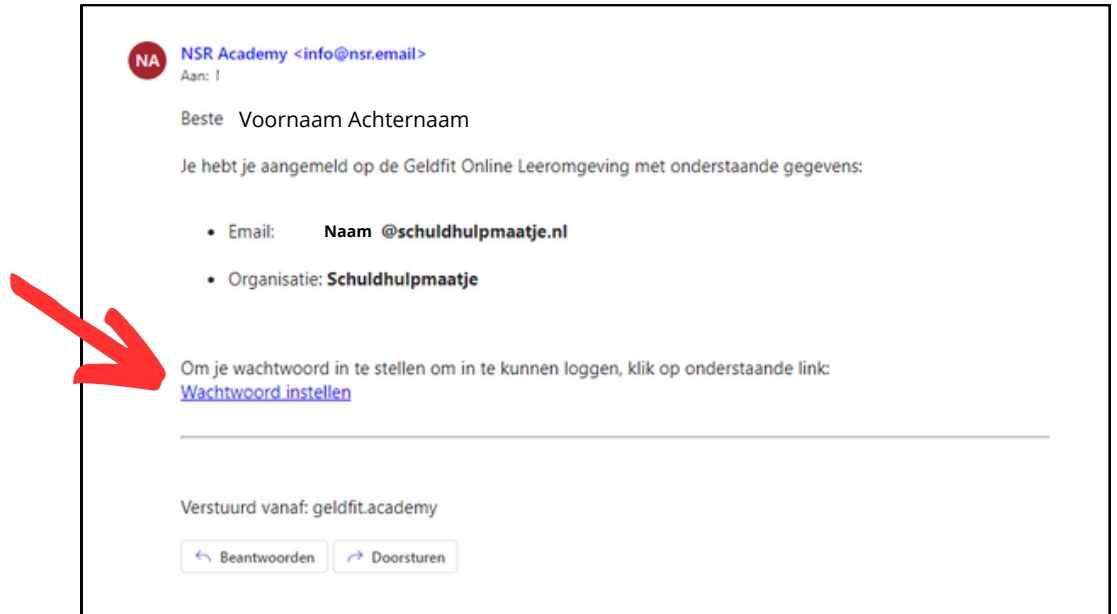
NA

NSR Academy <info@nsr.email>
Aan: I

Beste Voornaam Achternaam

Je hebt je aangemeld op de Geldfit Online Leeromgeving met onderstaande gegevens:

- Email: **Naam @schuldhulpmaatje.nl**
- Organisatie: **Schuldhulpmaatje**

Om je wachtwoord in te stellen om in te kunnen loggen, klik op onderstaande link:
Wachtwoord instellen

Verstuurd vanaf: geldfit.academy

Beantwoorden Doorsturen